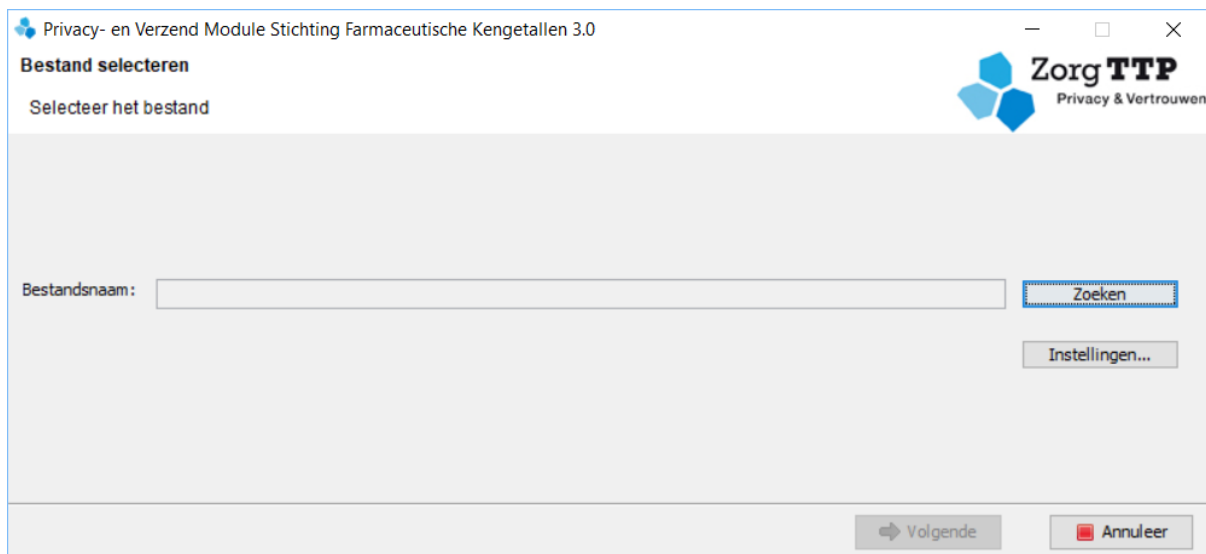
Privacy- en Verzend Module Stichting Farmaceutische Kengetallen 3.0

Bestand selecteren

Selecteer het bestand

Zorg TTP
Privacy & Vertrouwen

Bestandsnaam :

Zoeken

Instellingen...

Volgende

Annuleer